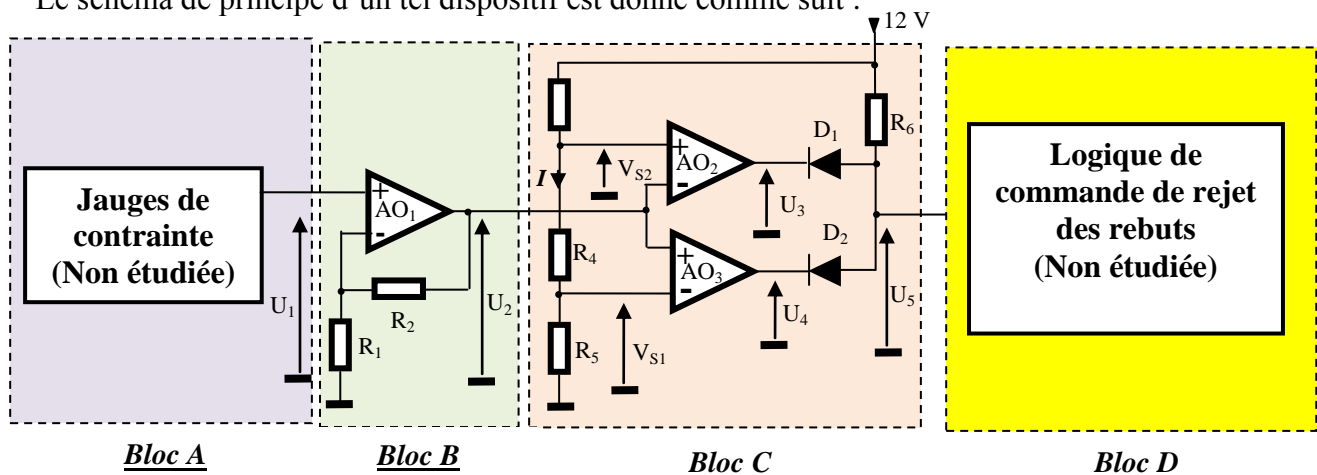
Le schéma de principe d'un tel dispositif est donné comme suit :

12 V

Jauges de contrainte (Non étudiée)

$U_1$

+ AO$_1$ -

$R_2$

$R_1$

$U_2$

$I$

$V_{S2}$

+ AO$_2$ -

$U_3$

$R_4$

+ AO$_3$ -

$U_4$

$R_5$

$V_{S1}$

$D_1$

$D_2$

$R_6$

$U_5$

Logique de commande de rejet des rebuts (Non étudiée)

Bloc A

Bloc B

Bloc C

Bloc D